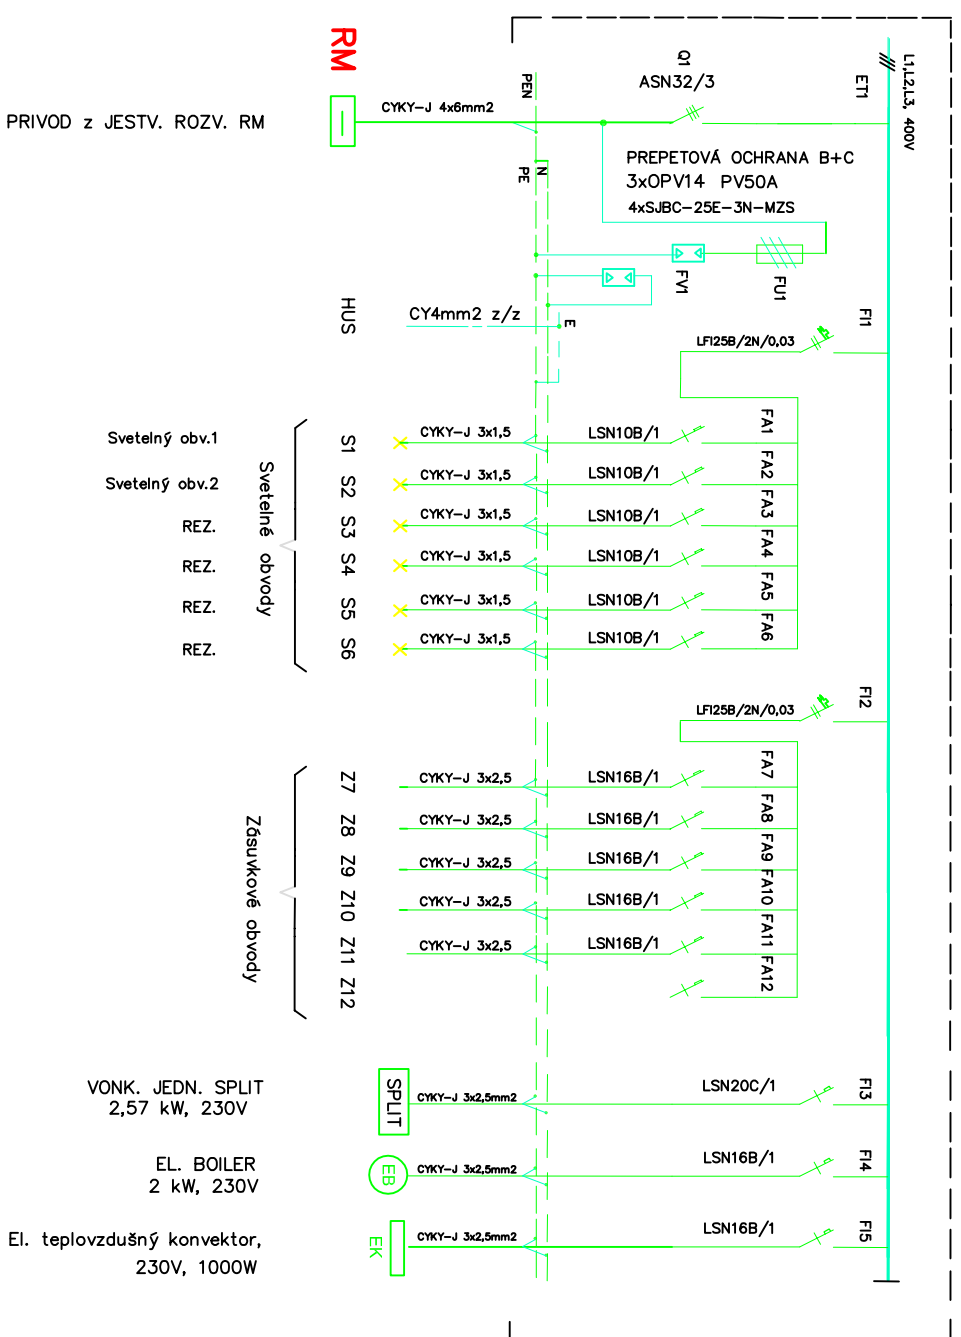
RM

PRIVOD z JESTV. ROZV. RM

CYKY–J 4x6mm2

PEN

Q1
ASN32/3

ET1

L1,L2,L3, 400V

N
PE

PREPETOVÁ OCHRANA B+C
3xOPV14 PV50A
4xSJBC–25E–3N–MZS

FV1

FU1

HUS

CY4mm2 z/z

E

FI1

LFI25B/2N/0,03

Svetelný obv.1
Svetelný obv.2
REZ.
REZ.
REZ.
REZ.

Svetelné obvody

S1 S2 S3 S4 S5 S6

CYKY–J 3x1,5
CYKY–J 3x1,5
CYKY–J 3x1,5
CYKY–J 3x1,5
CYKY–J 3x1,5
CYKY–J 3x1,5

LSN10B/1
LSN10B/1
LSN10B/1
LSN10B/1
LSN10B/1
LSN10B/1

FA1 FA2 FA3 FA4 FA5 FA6

FI2

LFI25B/2N/0,03

Zásuvkové obvody

Z7 Z8 Z9 Z10 Z11 Z12

CYKY–J 3x2,5
CYKY–J 3x2,5
CYKY–J 3x2,5
CYKY–J 3x2,5
CYKY–J 3x2,5

LSN16B/1
LSN16B/1
LSN16B/1
LSN16B/1
LSN16B/1

FA7 FA8 FA9 FA10 FA11 FA12

VONK. JEDN. SPLIT
2,57 kW, 230V

SPLIT

CYKY–J 3x2,5mm2

LSN20C/1

FI3

EL. BOILER
2 kW, 230V

EB

CYKY–J 3x2,5mm2

LSN16B/1

FI4

El. teplovzdušný konvektor,
230V, 1000W

EK

CYKY–J 3x2,5mm2

LSN16B/1

FI5